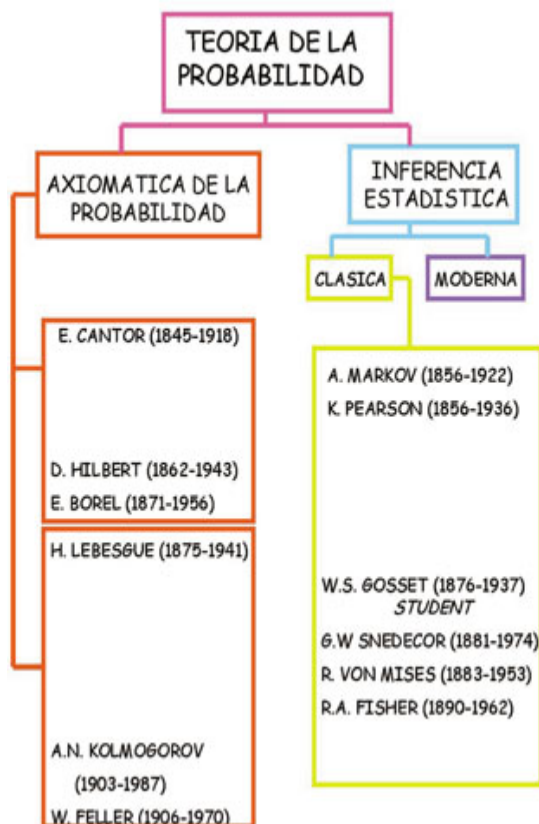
TEORIA DE LA PROBABILIDAD

AXIOMATICA DE LA PROBABILIDAD

INFERENCIA ESTADISTICA

CLASICA

MODERNA

E. CANTOR (1845-1918)

D. HILBERT (1862-1943)

E. BOREL (1871-1956)

H. LEBESGUE (1875-1941)

A.N. KOLMOGOROV (1903-1987)

W. FELLER (1906-1970)

A. MARKOV (1856-1922)

K. PEARSON (1856-1936)

W.S. GOSSET (1876-1937)
STUDENT

G.W SNEDECOR (1881-1974)

R. VON MISES (1883-1953)

R.A. FISHER (1890-1962)